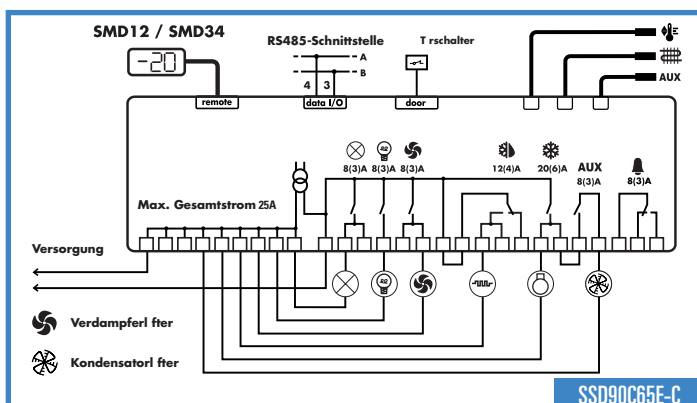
SMD12 / SMD34

-20

remote

RS485-Schnittstelle

A

B

4 3

data I/O

T rschalter

door

AUX

8(3)A 8(3)A 8(3)A

12(4)A 20(6)A

AUX 8(3)A

8(3)A

Max. Gesamtstrom 25A

Versorgung

Verdampferl fter

Kondensatorl fter

SSD90C65E-C